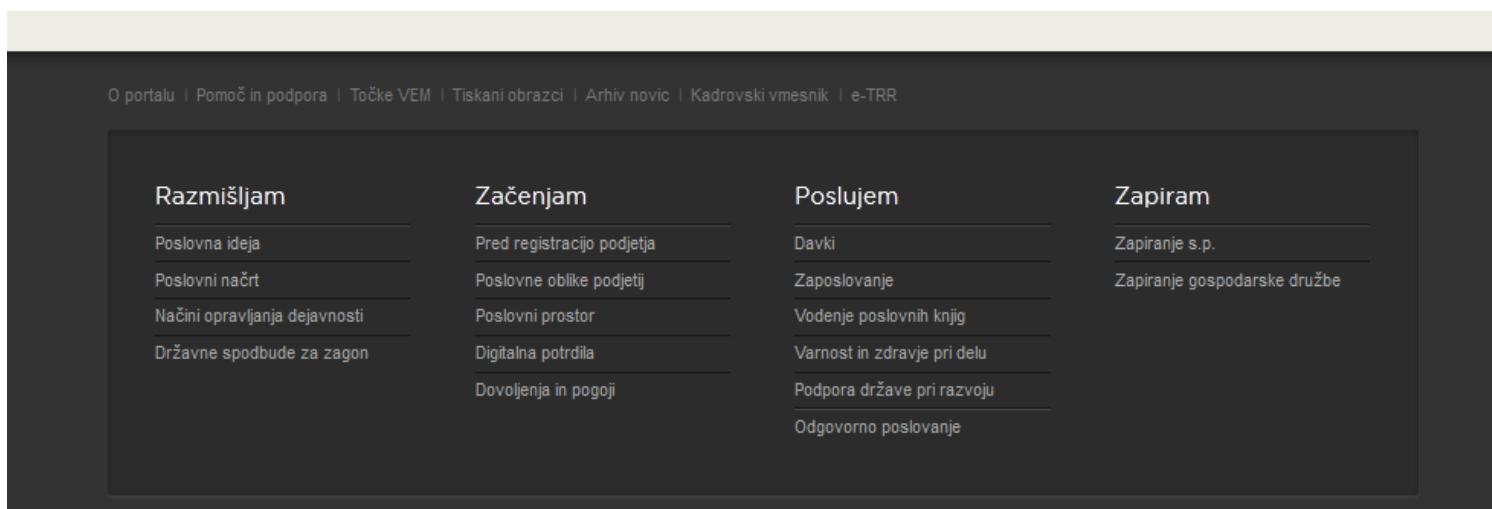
O portalu | Pomoč in podpora | Točke VEM | Tiskani obrazci | Arhiv novic | Kadrovski vmesnik | e-TRR

Razmišljam
Poslovna ideja
Poslovni načrt
Načini opravljanja dejavnosti
Državne spodbude za zagon

Začenjam
Pred registracijo podjetja
Poslovne oblike podjetij
Poslovni prostor
Digitalna potrdila
Dovoljenja in pogoji

Poslujem
Davki
Zaposlovanje
Vodenje poslovnih knjig
Varnost in zdravje pri delu
Podpora države pri razvoju
Odgovorno poslovanje

Zapiram
Zapiranje s.p.
Zapiranje gospodarske družbe